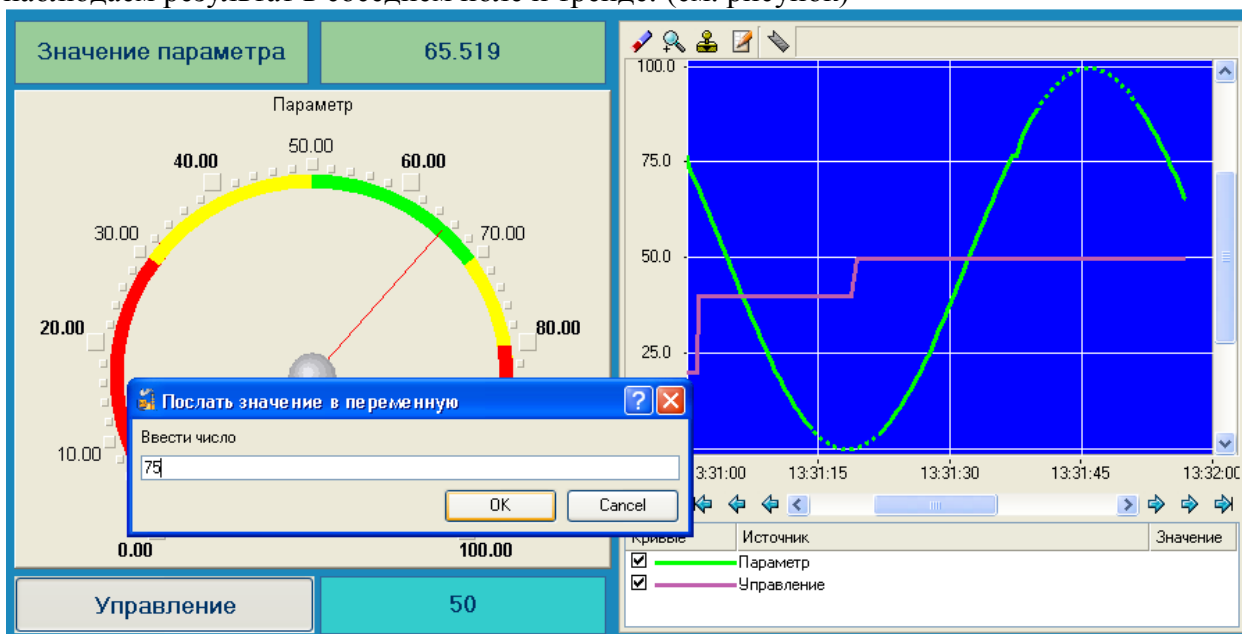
наблюдаем результат в соседнем поле и тренде. (см. рисунок)

Значение параметра

65.519

Параметр

50.00
40.00
60.00
30.00
70.00
20.00
80.00
10.00
0.00
100.00

Послать значение в переменную

Ввести число

75

OK

Cancel

Управление

50

100.0
75.0
50.0
25.0

13:31:00
13:31:15
13:31:30
13:31:45
13:32:00

Кривые
Источник
Значение

Параметр
Управление